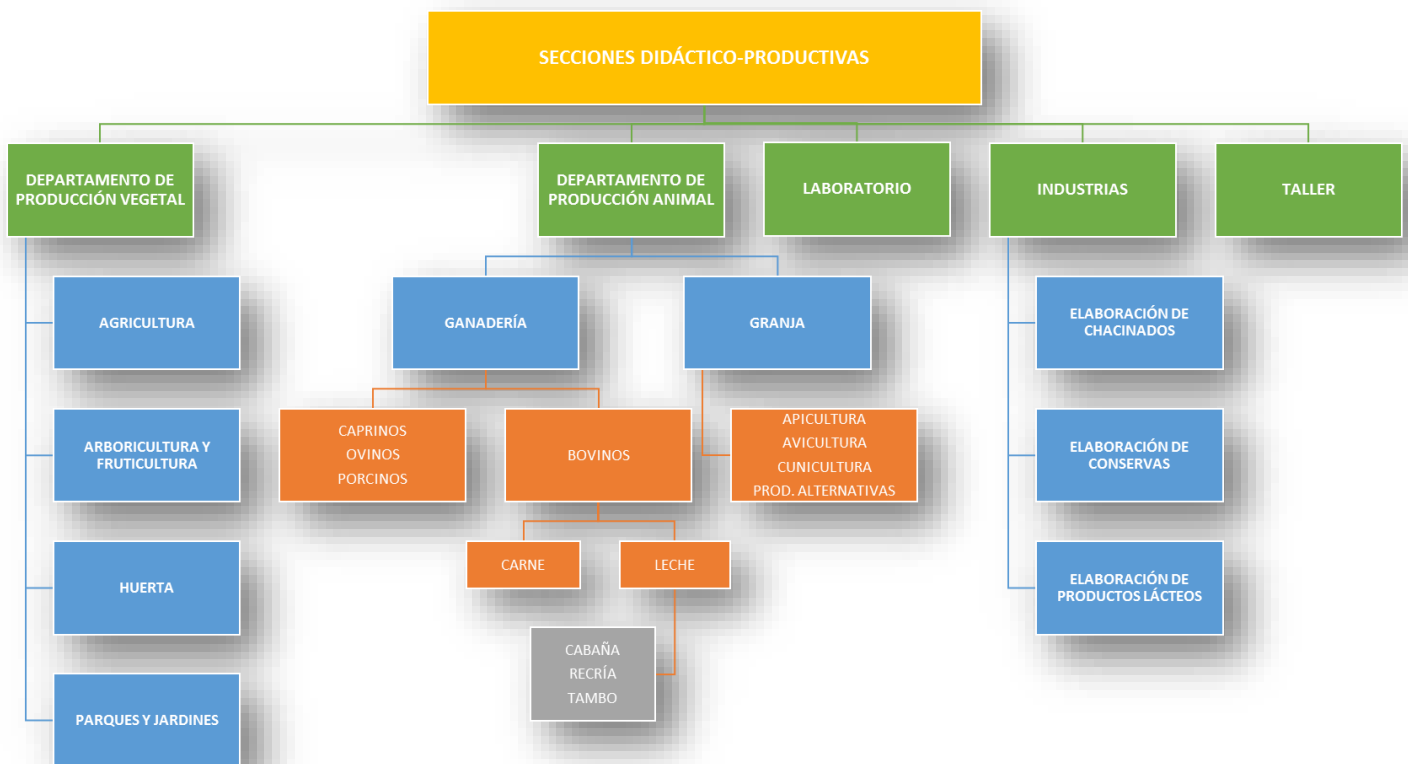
SECCIONES DIDÁCTICO-PRODUCTIVAS

DEPARTAMENTO DE PRODUCCIÓN VEGETAL

DEPARTAMENTO DE PRODUCCIÓN ANIMAL

LABORATORIO

INDUSTRIAS

TALLER

AGRICULTURA

ARBORICULTURA Y FRUTICULTURA

HUERTA

PARQUES Y JARDINES

GANADERÍA

GRANJA

CAPRINOS
OVINOS
PORCINOS

BOVINOS

APICULTURA
AVICULTURA
CUNICULTURA
PROD. ALTERNATIVAS

CARNE

LECHE

CABAÑA
RECRÍA
TAMBO

ELABORACIÓN DE CHACINADOS

ELABORACIÓN DE CONSERVAS

ELABORACIÓN DE PRODUCTOS LÁCTEOS